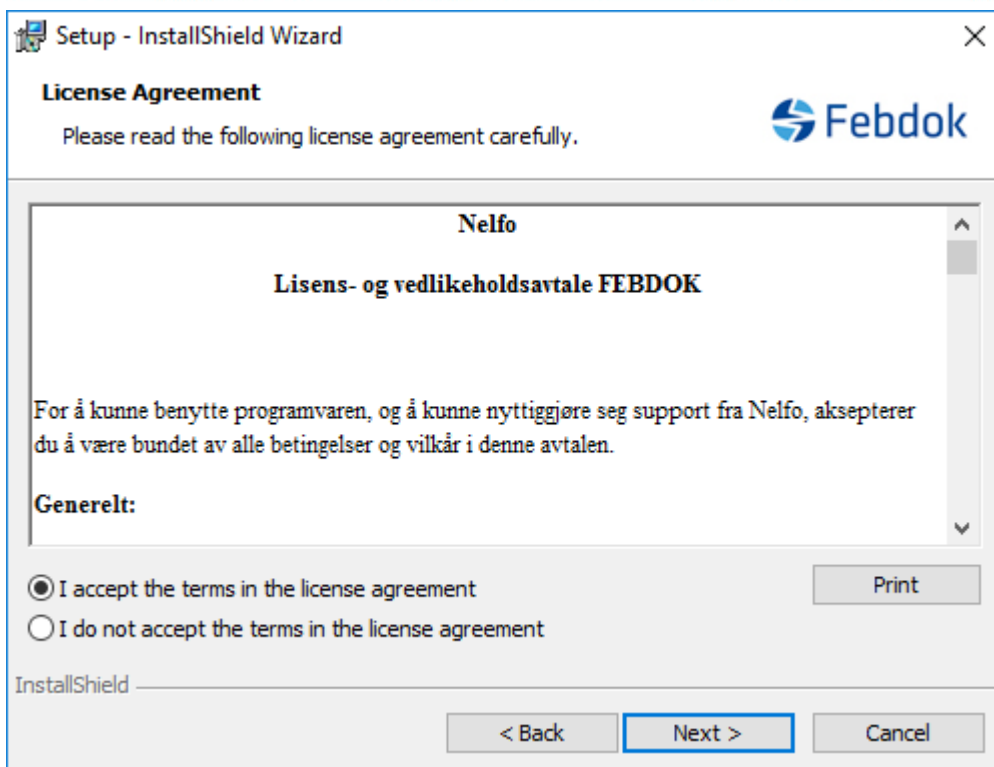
Setup - InstallShield Wizard

License Agreement

Please read the following license agreement carefully.

Febdok

Nelfo

Lisens- og vedlikeholdsavtale FEBDOK

For å kunne benytte programvaren, og å kunne nyttiggjøre seg support fra Nelfo, aksepterer du å være bundet av alle betingelser og vilkår i denne avtalen.

Generelt:

I accept the terms in the license agreement

I do not accept the terms in the license agreement

Print

InstallShield

< Back

Next >

Cancel